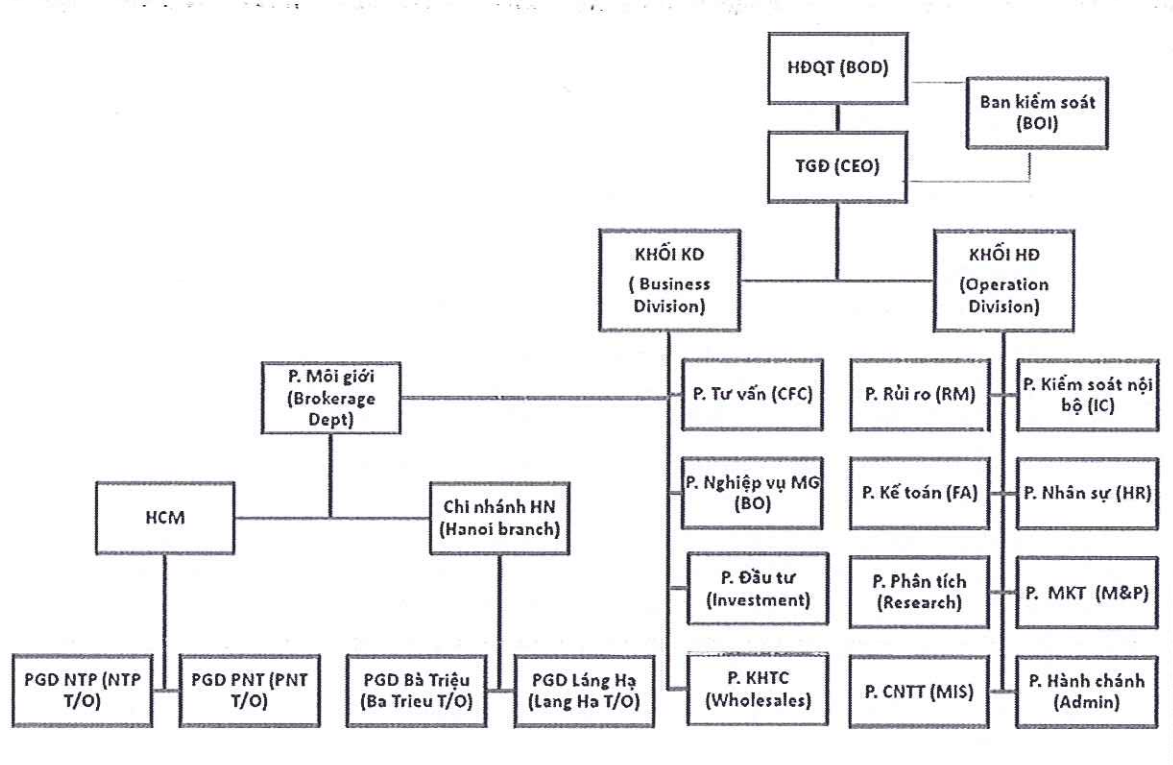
HĐQT (BOD)

Ban kiểm soát (BOI)

TGĐ (CEO)

KHỐI KD ( Business Division)

KHỐI HĐ (Operation Division)

P. Môi giới (Brokerage Dept)

P. Tư vấn (CFC)

P. Rủi ro (RM)

P. Kiểm soát nội bộ (IC)

HCM

Chi nhánh HN (Hanoi branch)

P. Nghiệp vụ MG (BO)

P. Kế toán (FA)

P. Nhân sự (HR)

P. Đầu tư (Investment)

P. Phân tích (Research)

P. MKT (M&P)

PGD NTP (NTP T/O)

PGD PNT (PNT T/O)

PGD Bà Triệu (Ba Trieu T/O)

PGD Láng Hạ (Lang Ha T/O)

P. KHTC (Wholesales)

P. CNTT (MIS)

P. Hành chánh (Admin)